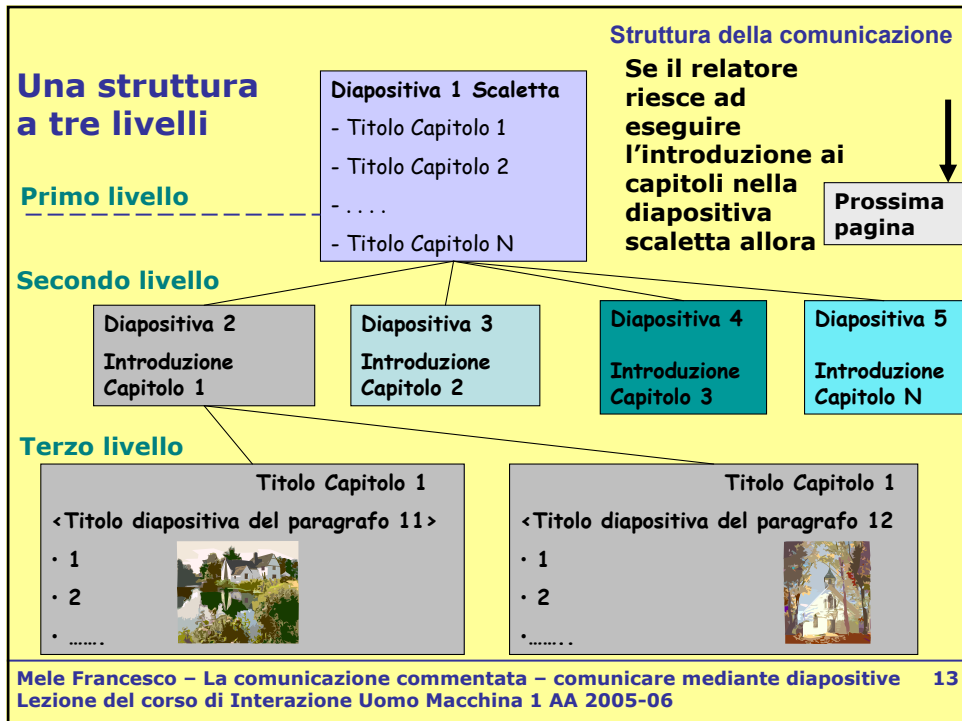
Struttura della comunicazione

Una struttura a tre livelli

Diapositiva 1 Scaletta
- Titolo Capitolo 1
- Titolo Capitolo 2
- . . . .
- Titolo Capitolo N

Se il relatore riesce ad eseguire l'introduzione ai capitoli nella diapositiva scaletta allora

Prossima pagina

Primo livello

Secondo livello

Diapositiva 2
Introduzione Capitolo 1

Diapositiva 3
Introduzione Capitolo 2

Diapositiva 4
Introduzione Capitolo 3

Diapositiva 5
Introduzione Capitolo N

Terzo livello

Titolo Capitolo 1
<Titolo diapositiva del paragrafo 11>
• 1
• 2
• …….

Titolo Capitolo 1
<Titolo diapositiva del paragrafo 12
• 1
• 2
•……..

Mele Francesco – La comunicazione commentata – comunicare mediante diapositive 13
Lezione del corso di Interazione Uomo Macchina 1 AA 2005-06